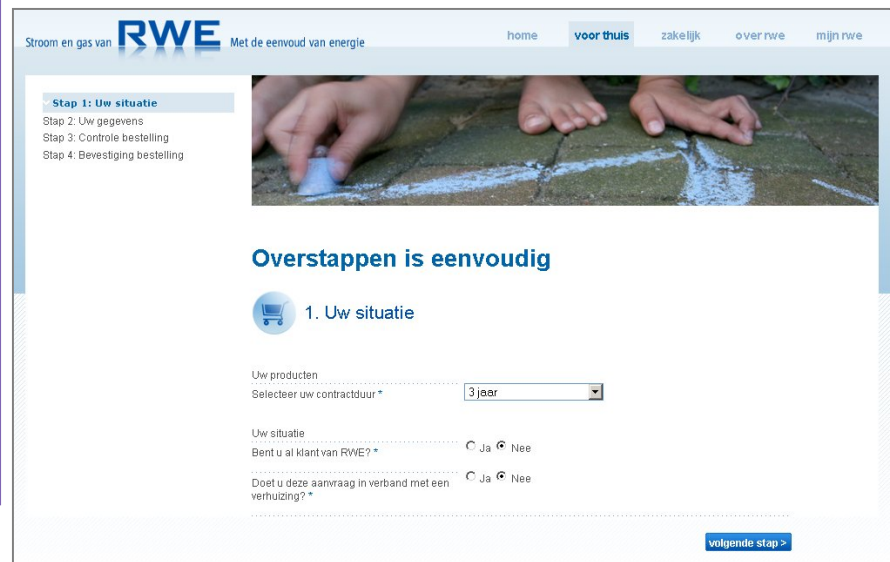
Stroom en gas van RWE Met de eenvoud van energie

home voor thuis zakelijk over rwe mijn rwe

Stap 1: Uw situatie
Stap 2: Uw gegevens
Stap 3: Controle bestelling
Stap 4: Bevestiging bestelling

Overstappen is eenvoudig

1. Uw situatie

Uw producten

Selecteer uw contractduur * 3 jaar

Uw situatie

Bent u al klant van RWE? * Ja Nee

Doet u deze aanvraag in verband met een verhuizing? * Ja Nee

volgende stap >